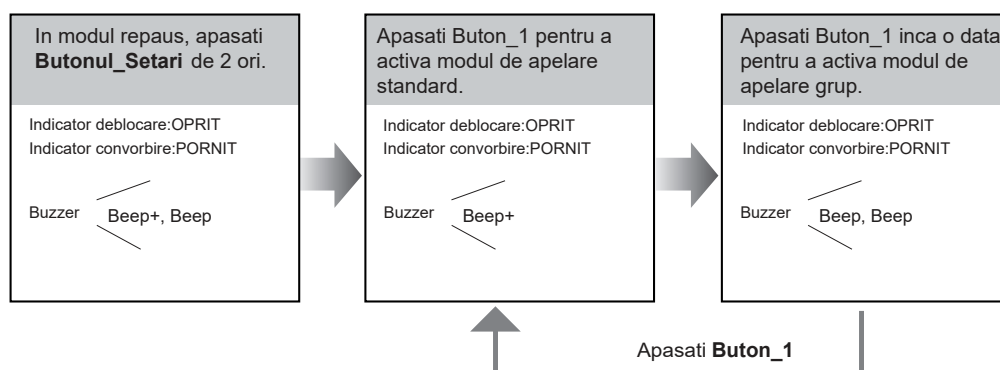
In modul repaus, apasati **Butonul_Setari** de 2 ori.

Indicator deblocare:OPRIT
Indicator convorbire:PORNIT

Buzzer Beep+, Beep

Apasati Buton_1 pentru a activa modul de apelare standard.

Indicator deblocare:OPRIT
Indicator convorbire:PORNIT

Buzzer Beep+

Apasati Buton_1 inca o data pentru a activa modul de apelare grup.

Indicator deblocare:OPRIT
Indicator convorbire:PORNIT

Buzzer Beep, Beep

Apasati **Buton_1**